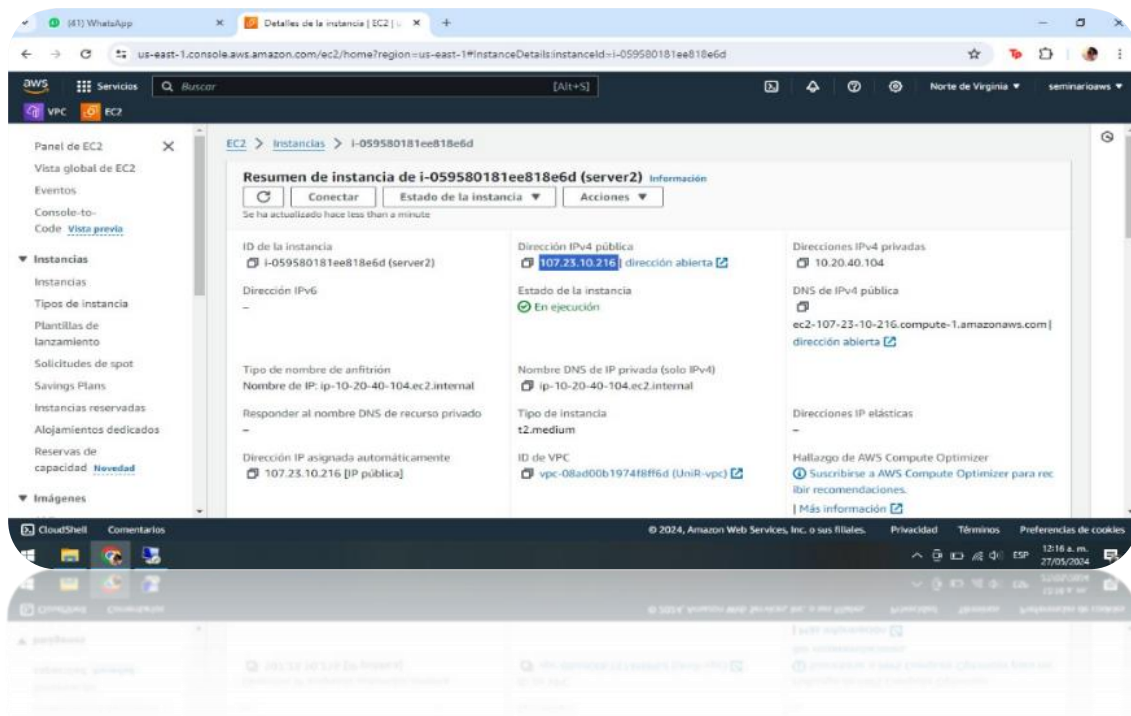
(41) WhatsApp
Detalles de la instancia | EC2 | u
us-east-1.console.aws.amazon.com/ec2/home?region=us-east-1#InstanceDetails:instanceId=i-059580181ee818e6d

aws Servicios Buscar [Alt+S] Norte de Virginia ▼ seminarioaws ▼
VPC EC2

Panel de EC2
Vista global de EC2
Eventos
Console-to-Code Vista previa
▼ Instancias
Instancias
Tipos de instancia
Plantillas de lanzamiento
Solicitudes de spot
Savings Plans
Instancias reservadas
Alojamientos dedicados
Reservas de capacidad Novedad
▼ Imágenes

EC2 > Instancias > i-059580181ee818e6d

Resumen de instancia de i-059580181ee818e6d (server2) Información
Conectar Estado de la instancia ▼ Acciones ▼
Se ha actualizado hace less than a minute

ID de la instancia
i-059580181ee818e6d (server2)

Dirección IPv4 pública
107.23.10.216 | dirección abierta

Direcciones IPv4 privadas
10.20.40.104

Dirección IPv6
–

Estado de la instancia
En ejecución

DNS de IPv4 pública
ec2-107-23-10-216.compute-1.amazonaws.com | dirección abierta

Tipo de nombre de anfitrión
Nombre de IP: ip-10-20-40-104.ec2.internal

Nombre DNS de IP privada (solo IPv4)
ip-10-20-40-104.ec2.internal

Responder al nombre DNS de recurso privado
–

Tipo de instancia
t2.medium

Direcciones IP elásticas
–

Dirección IP asignada automáticamente
107.23.10.216 [IP pública]

ID de VPC
vpc-08ad00b1974f8ff6d (UniR-vpc)

Hallazgo de AWS Compute Optimizer
Suscribirse a AWS Compute Optimizer para recibir recomendaciones.
| Más información

CloudShell Comentarios © 2024, Amazon Web Services, Inc. o sus filiales. Privacidad Términos Preferencias de cookies

ESP 12:16 a. m. 27/05/2024